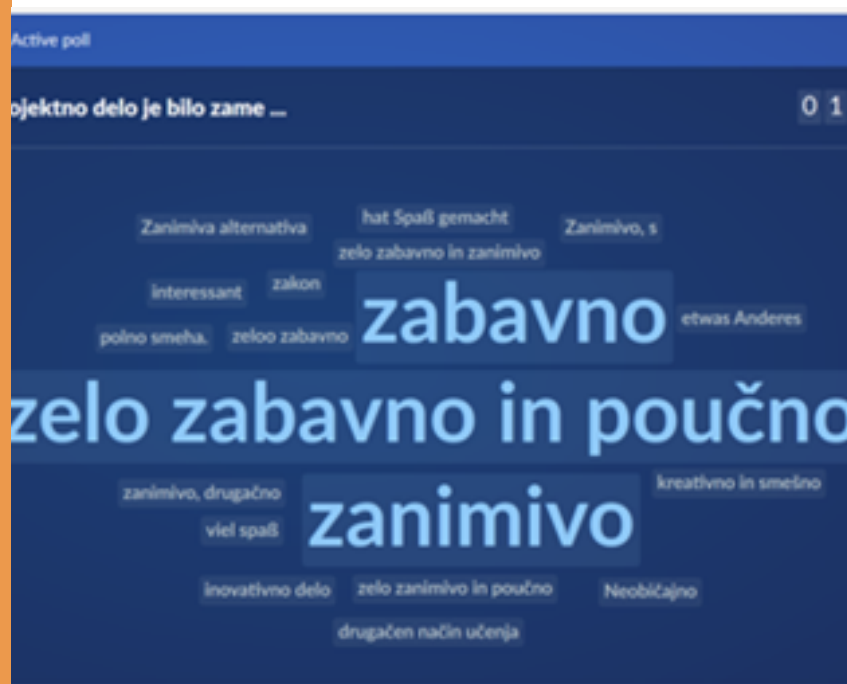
Active poll

ojektno delo je bilo zame ...

0 1

Zanimiva alternativa

hat Spaß gemacht

Zanimivo, s

zelo zabavno in zanimivo

interessant

zakon

zabavno

etwas Anderes

polno smeha.

zeloo zabavno

zelo zabavno in poučno

zanimivo, drugačno

kreativno in smešno

zanimivo

viel spaß

inovativno delo

zelo zanimivo in poučno

Neobičajno

drugačen način učenja